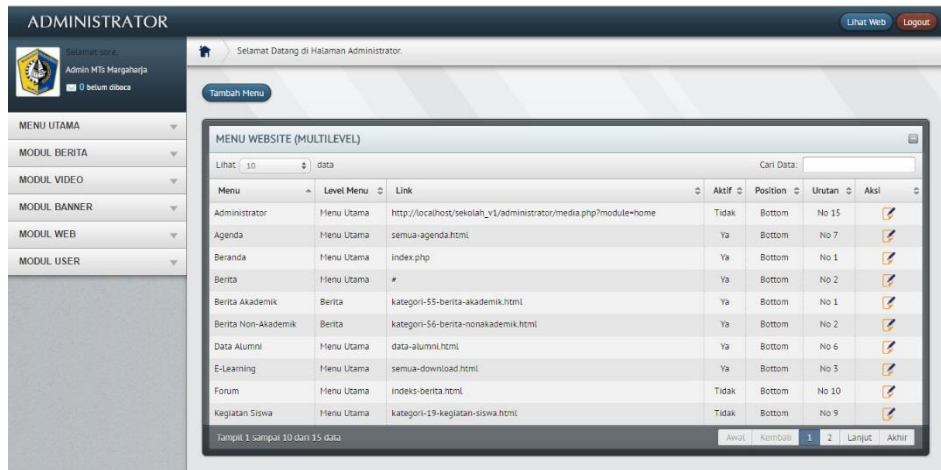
ADMINISTRATOR

Lihat Web Logout

Selamat sore,
Admin MTs Margaharja
0 belum dibaca

Selamat Datang di Halaman Administrator.

Tambah Menu

MENU UTAMA
MODUL BERITA
MODUL VIDEO
MODUL BANNER
MODUL WEB
MODUL USER

MENU WEBSITE (MULTILEVEL)

Lihat 10 data

Cari Data:

| Menu | Level Menu | Link | Aktif | Position | Urutan | Aksi |
|---|---|---|---|---|---|---|
| Administrator | Menu Utama | http://localhost/sekolah_v1/administrator/media.php?module=home | Tidak | Bottom | No 15 | |
| Agenda | Menu Utama | semua-agenda.html | Ya | Bottom | No 7 | |
| Beranda | Menu Utama | index.php | Ya | Bottom | No 1 | |
| Berita | Menu Utama | # | Ya | Bottom | No 2 | |
| Berita Akademik | Berita | kategori-55-berita-akademik.html | Ya | Bottom | No 1 | |
| Berita Non-Akademik | Berita | kategori-56-berita-nonakademik.html | Ya | Bottom | No 2 | |
| Data Alumni | Menu Utama | data-alumni.html | Ya | Bottom | No 6 | |
| E-Learning | Menu Utama | semua-download.html | Ya | Bottom | No 3 | |
| Forum | Menu Utama | indeks-berita.html | Tidak | Bottom | No 10 | |
| Kegiatan Siswa | Menu Utama | kategori-19-kegiatan-siswa.html | Ya | Bottom | No 9 | |

Tampil 1 sampai 10 dari 15 data

Awal Kembali 1 2 Lanjut Akhir